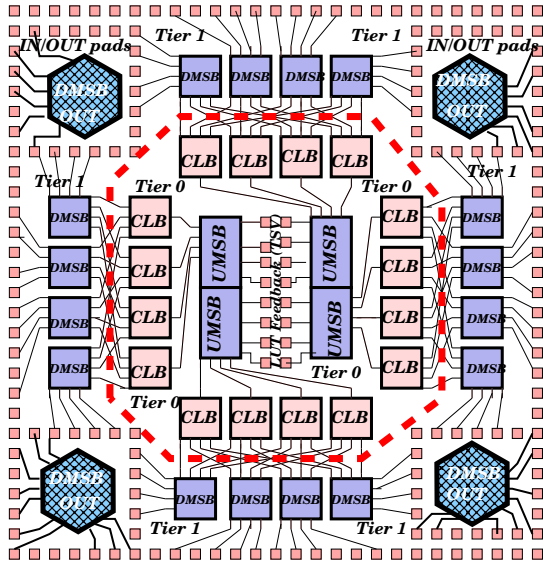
IN/OUT pads
Tier 1
Tier 1
IN/OUT pads
DMSB
DMSB
DMSB
DMSB
DMSB OUT
DMSB OUT
CLB
CLB
CLB
CLB
Tier 1
Tier 0
Tier 0
Tier 1
DMSB
CLB
UMSB
UMSB
CLB
DMSB
DMSB
CLB
CLB
DMSB
DMSB
CLB
UMSB
UMSB
CLB
DMSB
DMSB
CLB
LUT Feedback (TSV)
CLB
DMSB
Tier 0
Tier 0
CLB
CLB
CLB
CLB
DMSB OUT
DMSB
DMSB
DMSB
DMSB
DMSB OUT
Tier 1
Tier 1